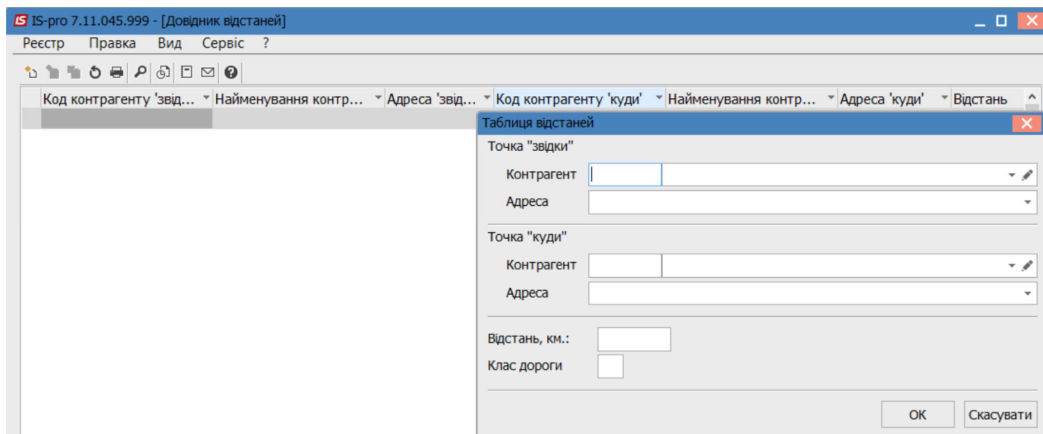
IS IS-pro 7.11.045.999 - [Довідник відстаней]

Реєстр Правка Вид Сервіс ?

| Код контрагенту 'звід... | Найменування контр... | Адреса 'звід... | Код контрагенту 'куди' | Найменування контр... | Адреса 'куди' | Відстань |
|---|---|---|---|---|---|---|

Таблиця відстаней

Точка "звідки"

Контрагент

Адреса

Точка "куди"

Контрагент

Адреса

Відстань, км.:

Клас дороги

OK Скасувати